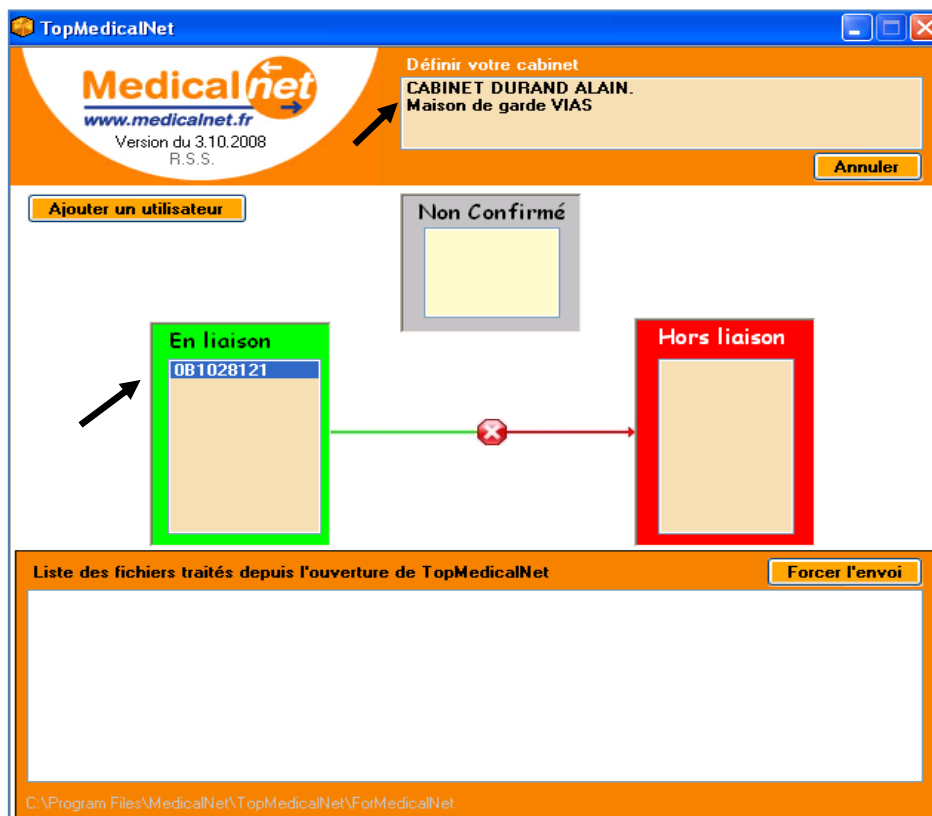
TopMedicalNet

Medicalnet
www.medicalnet.fr
Version du 3.10.2008
R.S.S.

Définir votre cabinet
CABINET DURAND ALAIN.
Maison de garde VIAS

Annuler

Ajouter un utilisateur

Non Confirmé

En liaison
0B1028121

Hors liaison

Liste des fichiers traités depuis l'ouverture de TopMedicalNet

Forcer l'envoi

C:\Program Files\MedicalNet\TopMedicalNet\ForMedicalNet